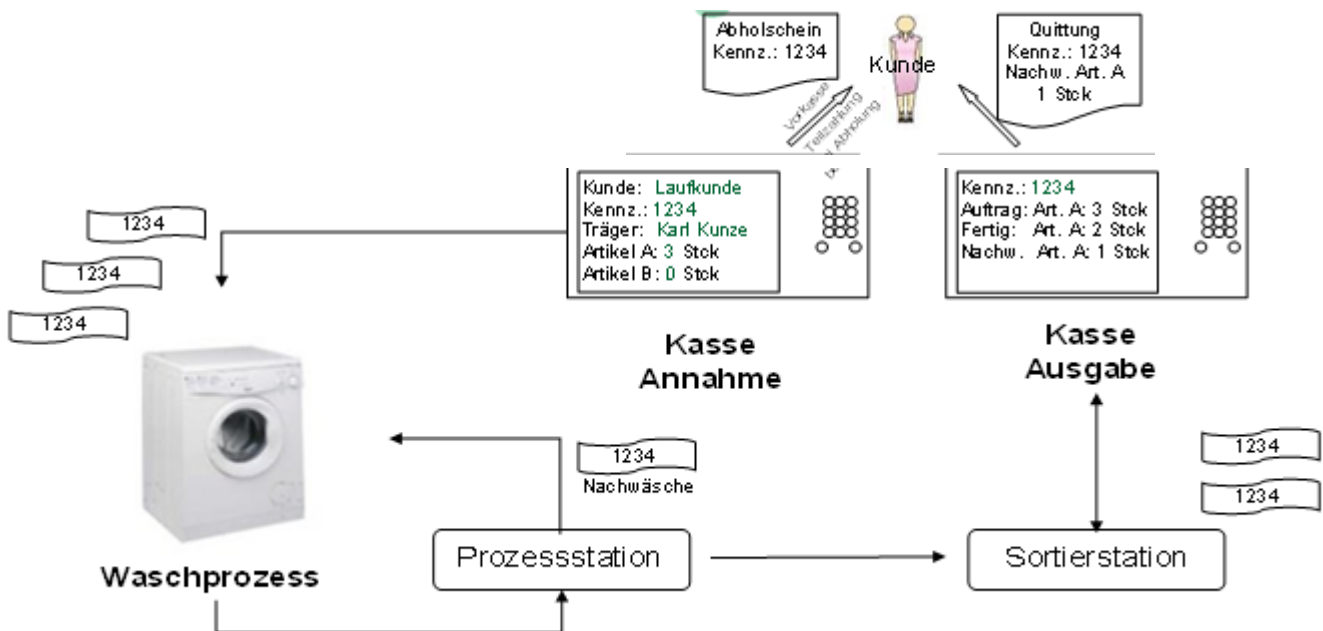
Abholschein
Kennz.: 1234

Kunde

Quittung
Kennz.: 1234
Nachw. Art. A
1 Stck

Vorkasse
Teilzahlung
bei Abholung

Kunde: Laufkunde
Kennz.: 1234
Träger: Karl Kunze
Artikel A: 3 Stck
Artikel B: 0 Stck

Kennz.: 1234
Auftrag: Art. A: 3 Stck
Fertig: Art. A: 2 Stck
Nachw. Art. A: 1 Stck

1234
1234
1234

Kasse
Annahme

Kasse
Ausgabe

1234
Nachwäsche

1234
1234

Waschprozess

Prozessstation

Sortierstation